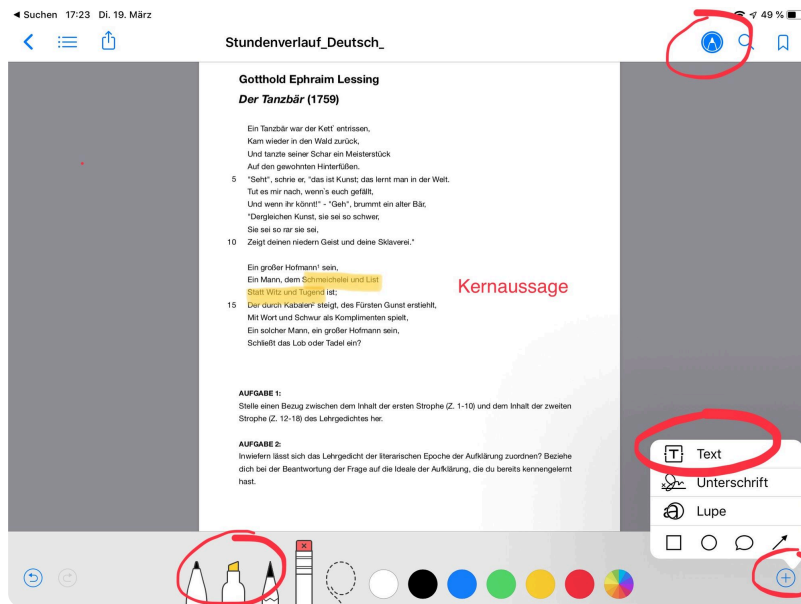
◀ Suchen 17:23 Di. 19. März

49 %

Stundenverlauf_Deutsch_

**Gotthold Ephraim Lessing**

***Der Tanzbär* (1759)**

Ein Tanzbär war der Kett' entrissen,
Kam wieder in den Wald zurück,
Und tanzte seiner Schar ein Meisterstück
Auf den gewohnten Hinterfüßen.
5 "Seht", schrie er, "das ist Kunst; das lernt man in der Welt.
Tut es mir nach, wenn's euch gefällt,
Und wenn ihr könnt!" - "Geh", brummt ein alter Bär,
"Dergleichen Kunst, sie sei so schwer,
Sie sei so rar sie sei,
10 Zeigt deinen niedern Geist und deine Sklaverei."

Ein großer Hofmann¹ sein,
Ein Mann, dem Schmeichelei und List
Statt Witz und Tugend ist;
15 Der durch Kabalen² steigt, des Fürsten Gunst erstiehlt,
Mit Wort und Schwur als Komplimenten spielt,
Ein solcher Mann, ein großer Hofmann sein,
Schließt das Lob oder Tadel ein?

Kernaussage

AUFGABE 1:
Stelle einen Bezug zwischen dem Inhalt der ersten Strophe (Z. 1-10) und dem Inhalt der zweiten Strophe (Z. 12-18) des Lehrgedichtes her.

AUFGABE 2:
Inwiefern lässt sich das Lehrgedicht der literarischen Epoche der Aufklärung zuordnen? Beziehe dich bei der Beantwortung der Frage auf die Ideale der Aufklärung, die du bereits kennengelernt hast.

Text
Unterschrift
Lupe